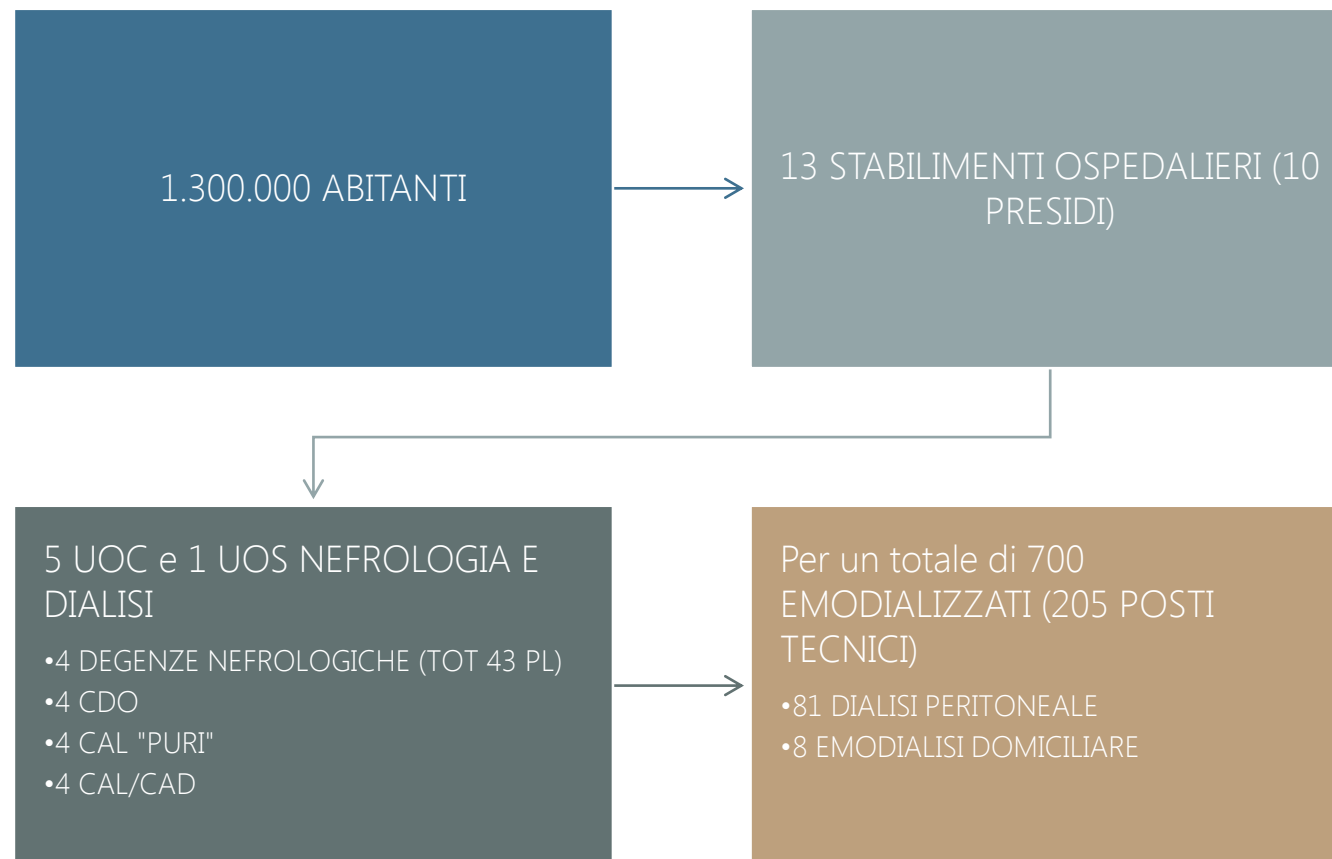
1.300.000 ABITANTI

13 STABILIMENTI OSPEDALIERI (10 PRESIDI)

5 UOC e 1 UOS NEFROLOGIA E DIALISI

•4 DEGENZE NEFROLOGICHE (TOT 43 PL)
•4 CDO
•4 CAL "PURI"
•4 CAL/CAD

Per un totale di 700 EMODIALIZZATI (205 POSTI TECNICI)

•81 DIALISI PERITONEALE
•8 EMODIALISI DOMICILIARE